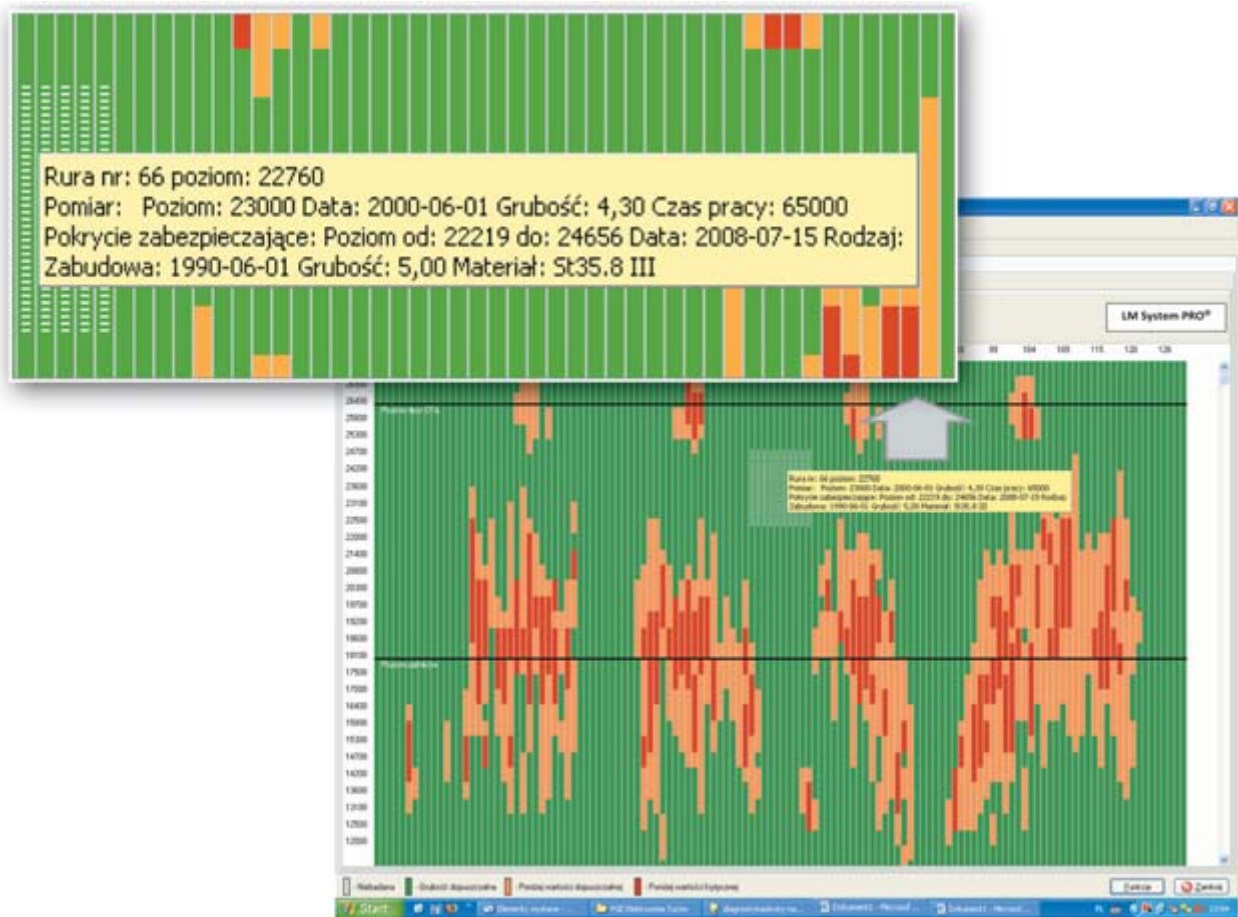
Rura nr: 66 poziom: 22760
Pomiar: Poziom: 23000 Data: 2000-06-01 Grubość: 4,30 Czas pracy: 65000
Pokrycie zabezpieczające: Poziom od: 22219 do: 24656 Data: 2008-07-15 Rodzaj:
Zabudowa: 1990-06-01 Grubość: 5,00 Materiał: St35.8 III

LM System PRO®

99 104 109 115 120 126

26400
25900
25300
24700
24200
23600
23100
22500
22000
21400
20900
20300
19700
19200
18600
18100
17500
17000
16400
15900
15300
14700
14200
13600
13100
12500
12000

Rura nr: 66 poziom: 22760
Pomiar: Poziom: 23000 Data: 2000-06-01 Grubość: 4,30 Czas pracy: 65000
Pokrycie zabezpieczające: Poziom od: 22219 do: 24656 Data: 2008-07-15 Rodzaj:
Zabudowa: 1990-06-01 Grubość: 5,00 Materiał: St35.8 III

Niebadana
Grubość dopuszczalna
Poniżej wartości dopuszczalnej
Poniżej wartości krytycznej

Zamknij

Start